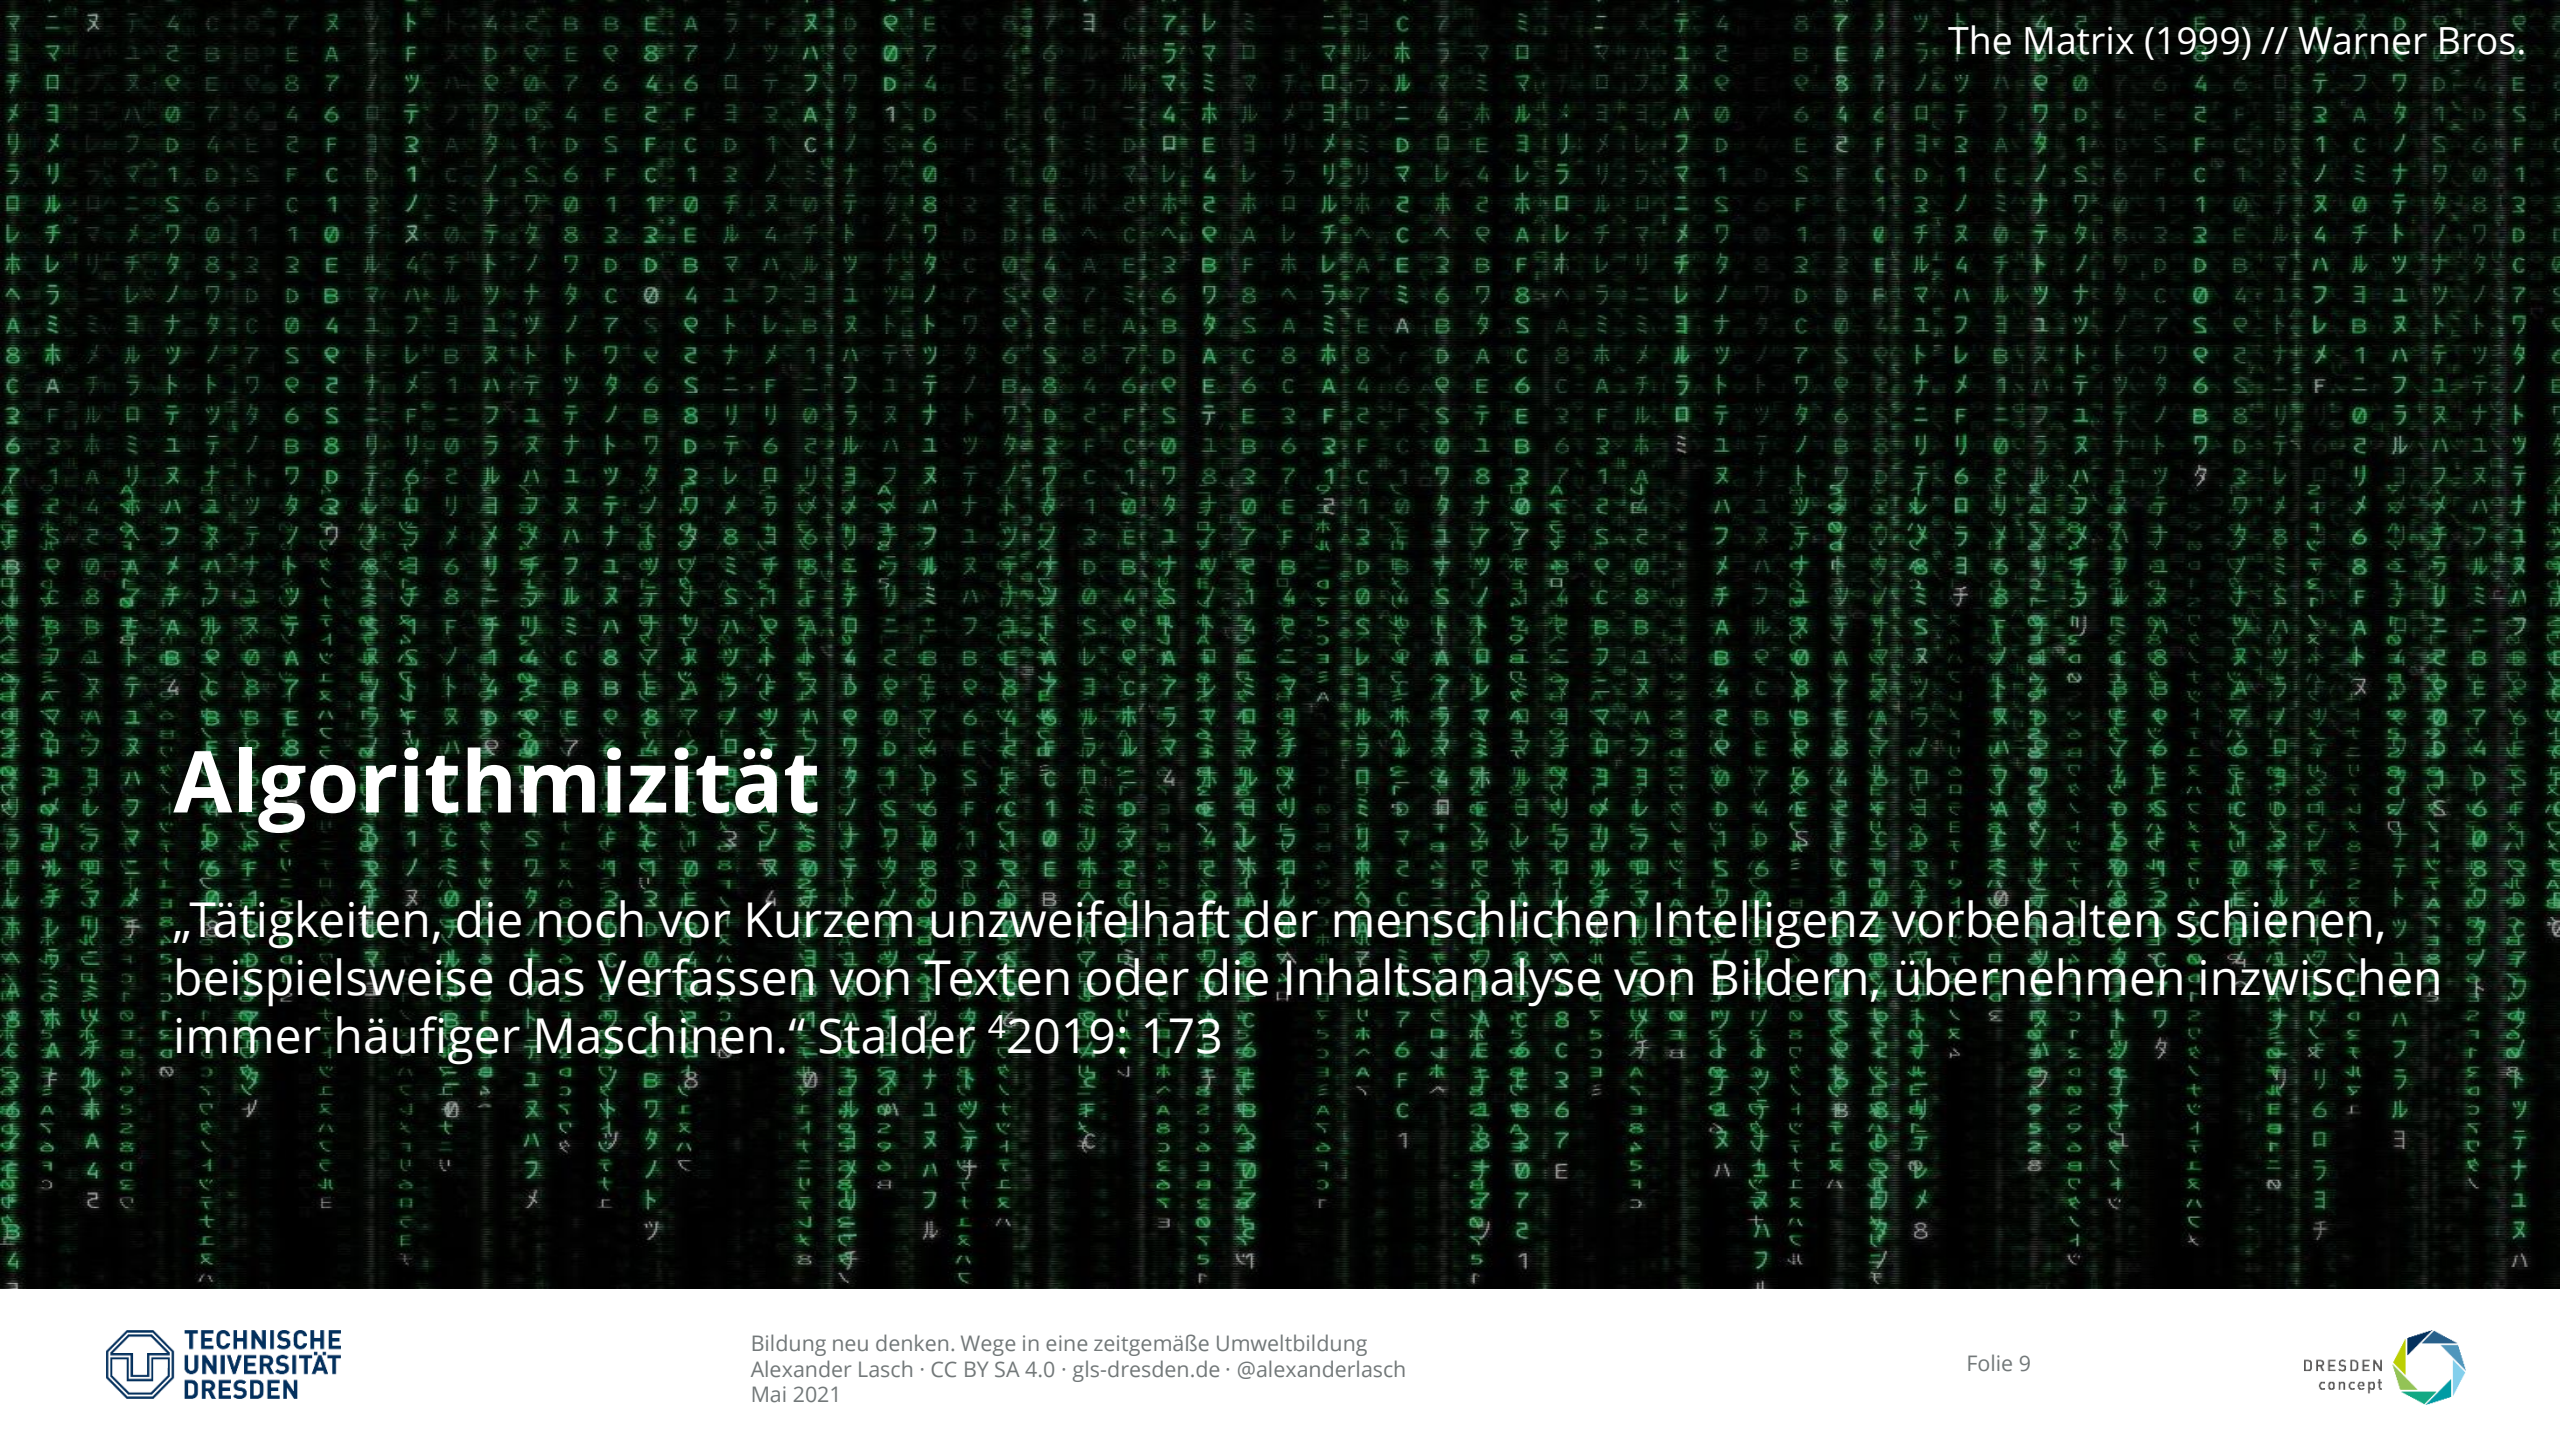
The Matrix (1999) // Warner Bros.

Algorithmizität

„Tätigkeiten, die noch vor Kurzem unzweifelhaft der menschlichen Intelligenz vorbehalten schienen, beispielsweise das Verfassen von Texten oder die Inhaltsanalyse von Bildern, übernehmen inzwischen immer häufiger Maschinen." Stalder $^{4}$2019: 173

TECHNISCHE UNIVERSITÄT DRESDEN

Bildung neu denken. Wege in eine zeitgemäße Umweltbildung
Alexander Lasch · CC BY SA 4.0 · gls-dresden.de · @alexanderlasch
Mai 2021

Folie 9

DRESDEN concept